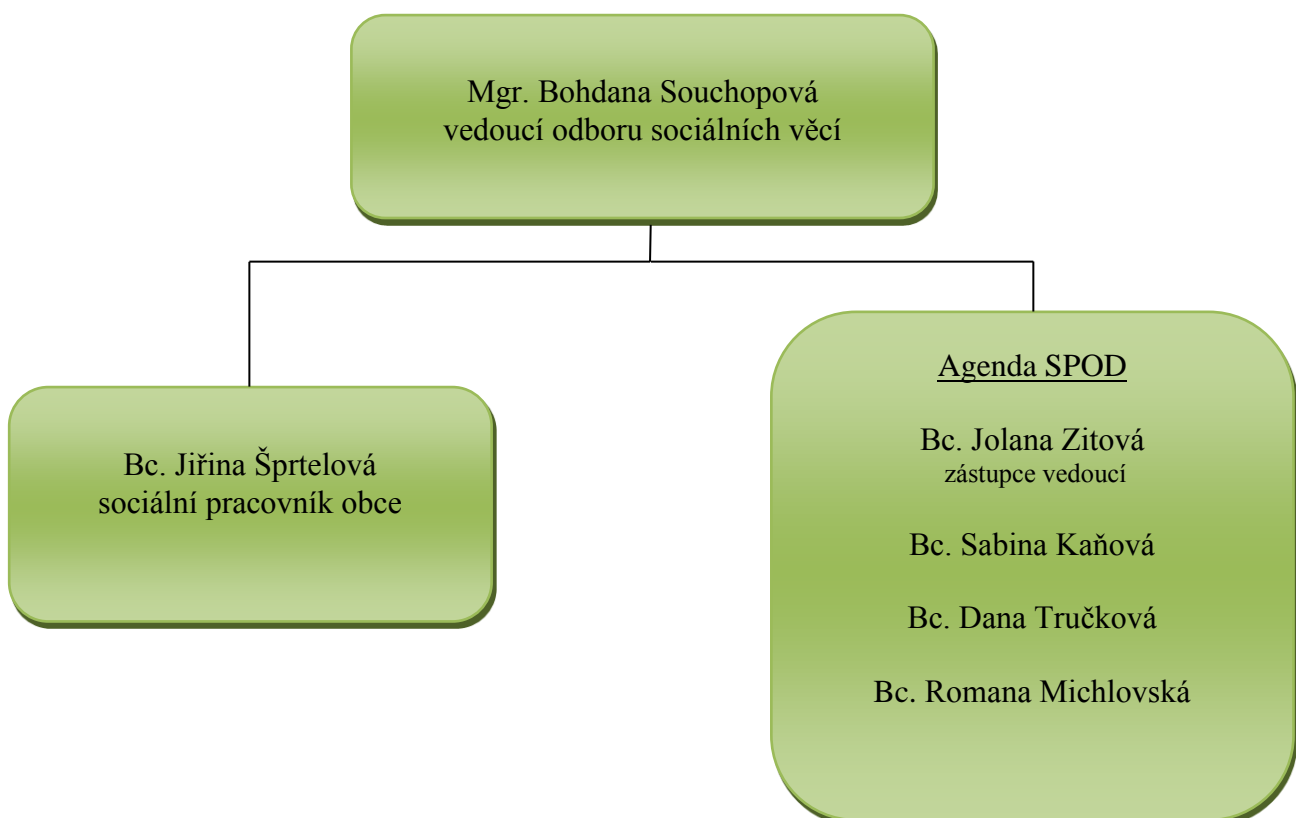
Mgr. Bohdana Souchopová
vedoucí odboru sociálních věcí

Bc. Jiřina Šprtelová
sociální pracovník obce

Agenda SPOD

Bc. Jolana Zitová
zástupce vedoucí

Bc. Sabina Kaňová

Bc. Dana Tručková

Bc. Romana Michlovská